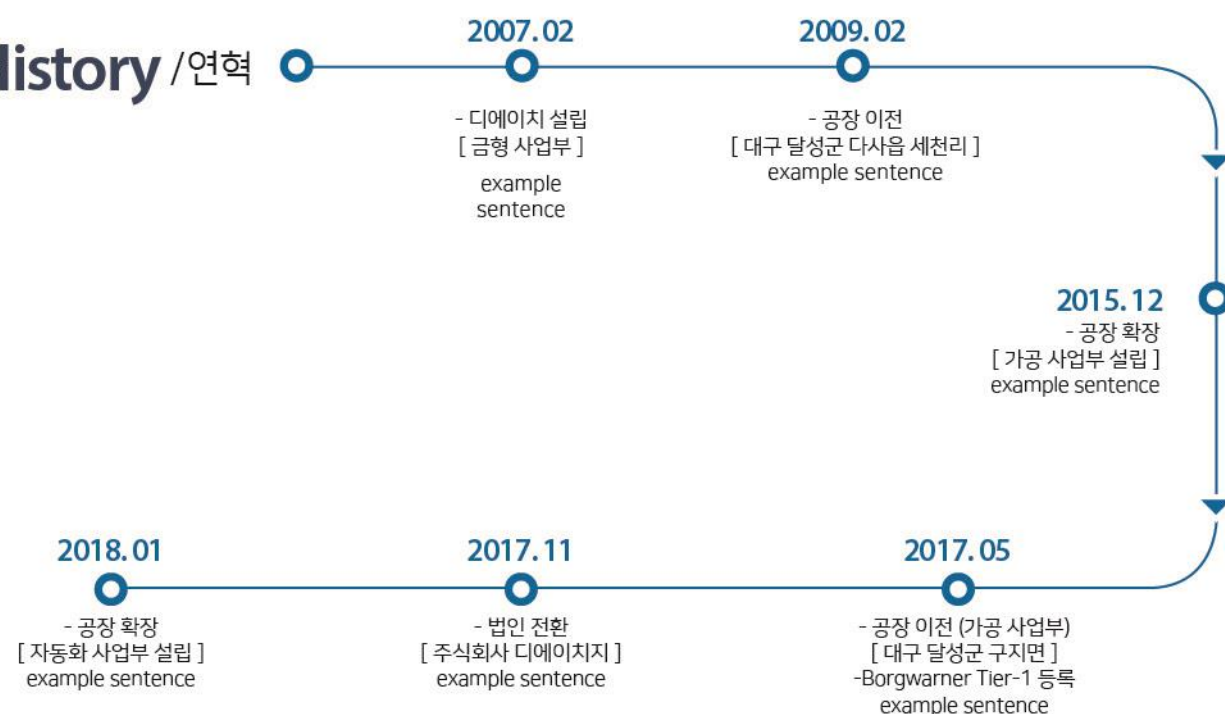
listory /연혁

2007.02
- 디에이치 설립
[ 금형 사업부 ]
example sentence

2009.02
- 공장 이전
[ 대구 달성군 다사읍 세천리 ]
example sentence

2015.12
- 공장 확장
[ 가공 사업부 설립 ]
example sentence

2017.05
- 공장 이전 (가공 사업부)
[ 대구 달성군 구지면 ]
-Borgwarner Tier-1 등록
example sentence

2017.11
- 법인 전환
[ 주식회사 디에이치지 ]
example sentence

2018.01
- 공장 확장
[ 자동화 사업부 설립 ]
example sentence